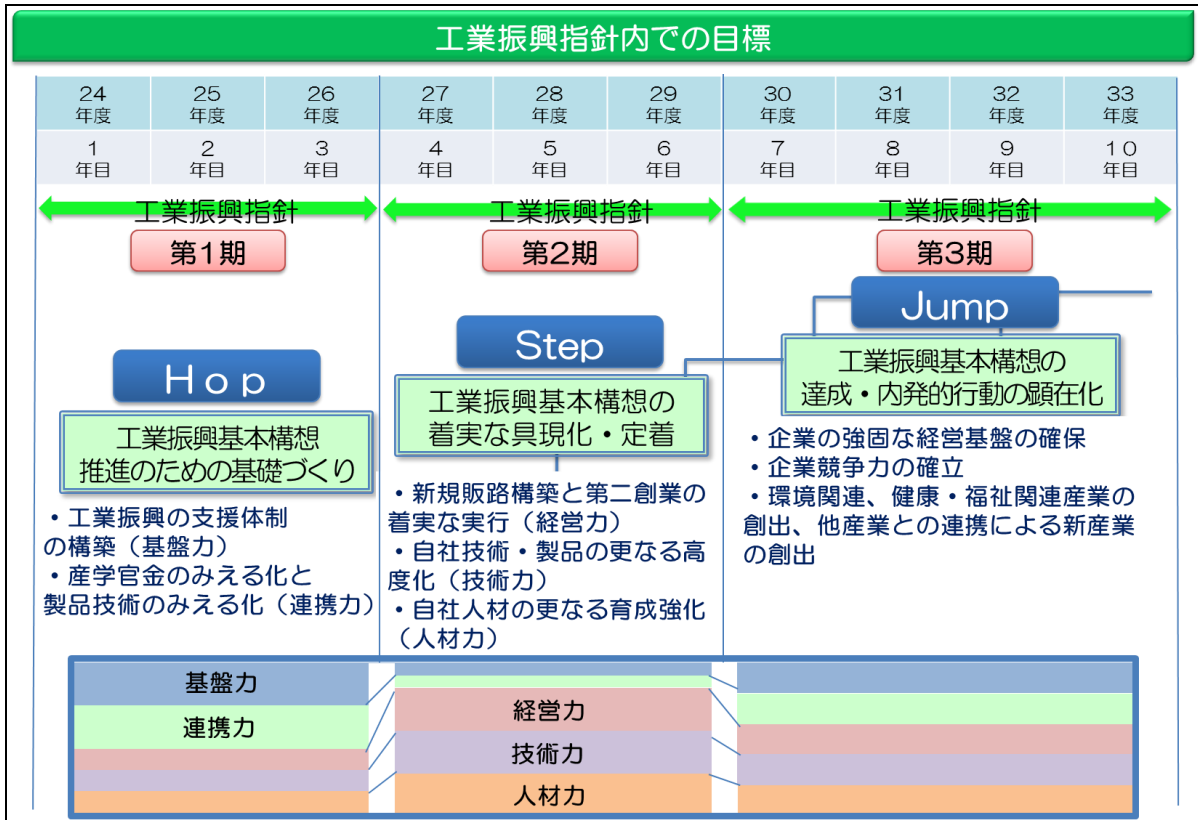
工業振興指針内での目標

| 24年度 | 25年度 | 26年度 | 27年度 | 28年度 | 29年度 | 30年度 | 31年度 | 32年度 | 33年度 |
|---|---|---|---|---|---|---|---|---|---|
| 1年目 | 2年目 | 3年目 | 4年目 | 5年目 | 6年目 | 7年目 | 8年目 | 9年目 | 10年目 |

工業振興指針
第1期

工業振興指針
第2期

工業振興指針
第3期

Jump
工業振興基本構想の
達成・内発的行動の顕在化

Step
工業振興基本構想の
着実な具現化・定着

Hop
工業振興基本構想
推進のための基礎づくり

・工業振興の支援体制の構築（基盤力）
・産学官金のみえる化と製品技術のみえる化（連携力）

・新規販路構築と第二創業の着実な実行（経営力）
・自社技術・製品の更なる高度化（技術力）
・自社人材の更なる育成強化（人材力）

・企業の強固な経営基盤の確保
・企業競争力の確立
・環境関連、健康・福祉関連産業の創出、他産業との連携による新産業の創出

基盤力
連携力

経営力
技術力
人材力